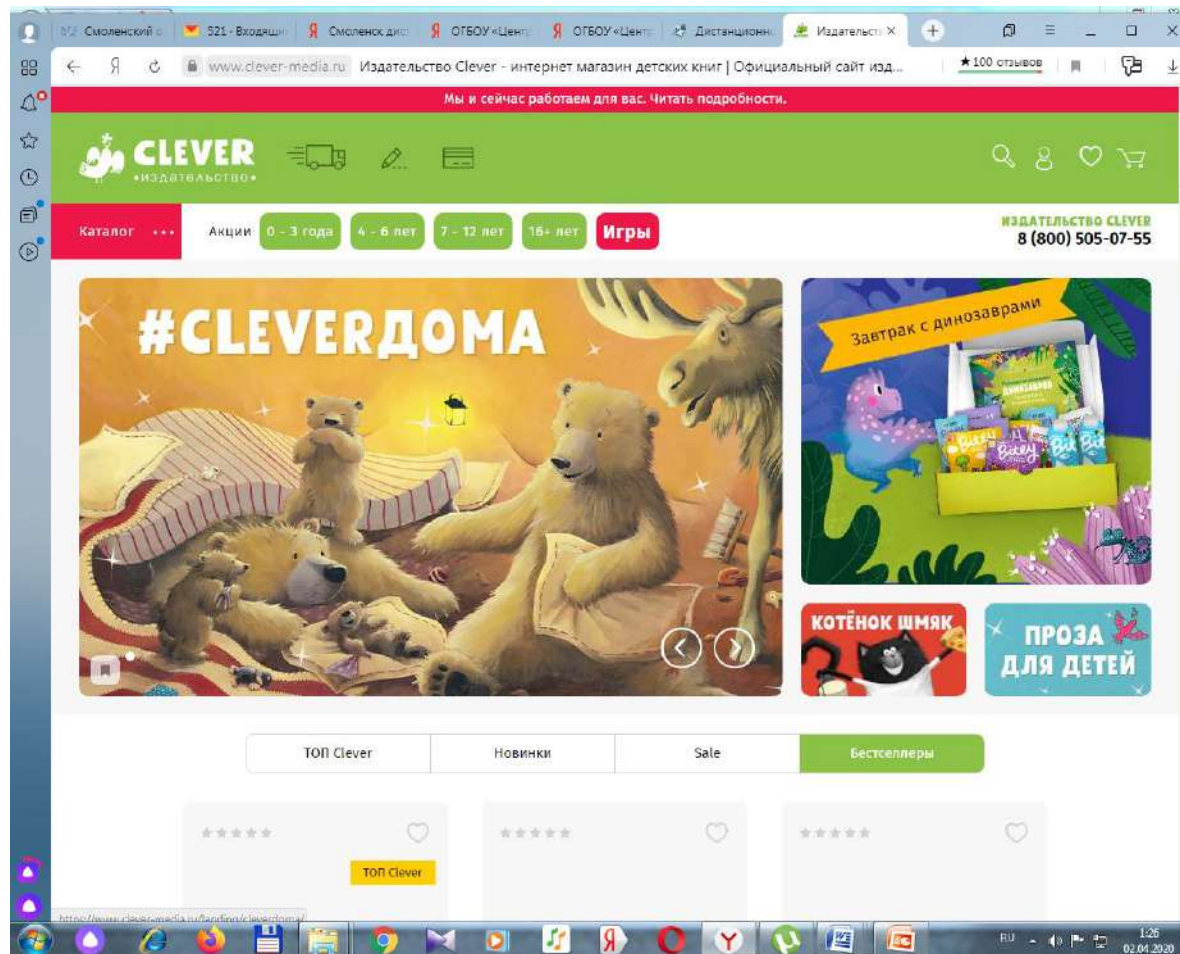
Смоленский о | 521 - Входящи | Смоленск дист | ОГБОУ «Центр | ОГБОУ «Центр | Дистанционн | Издательст ×

www.clever-media.ru Издательство Clever - интернет магазин детских книг | Официальный сайт изд... ★100 отзывов

Мы и сейчас работаем для вас. Читать подробности.

CLEVER •издательство•

Каталог ••• Акции 0 - 3 года 4 - 6 лет 7 - 12 лет 16+ лет Игры

ИЗДАТЕЛЬСТВО CLEVER
8 (800) 505-07-55

#CLEVERДОМА

Завтрак с динозаврами

КОТЁНОК ШМЯК

ПРОЗА ДЛЯ ДЕТЕЙ

ТОП Clever | Новинки | Sale | Бестселлеры

ТОП Clever

https://www.clever-media.ru/landing/cleverdoma/

RU 1:26 02.04.2020